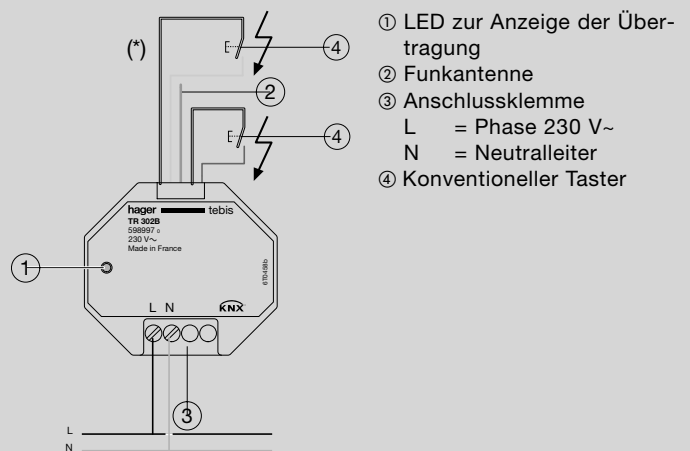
(*)

④

②

④

hager tebis
TR 302B
598997
230 V~
Made in France

6T0498b

①

L N

KNX

③

L
N

① LED zur Anzeige der Übertragung
② Funkantenne
③ Anschlussklemme
L = Phase 230 V~
N = Neutralleiter
④ Konventioneller Taster